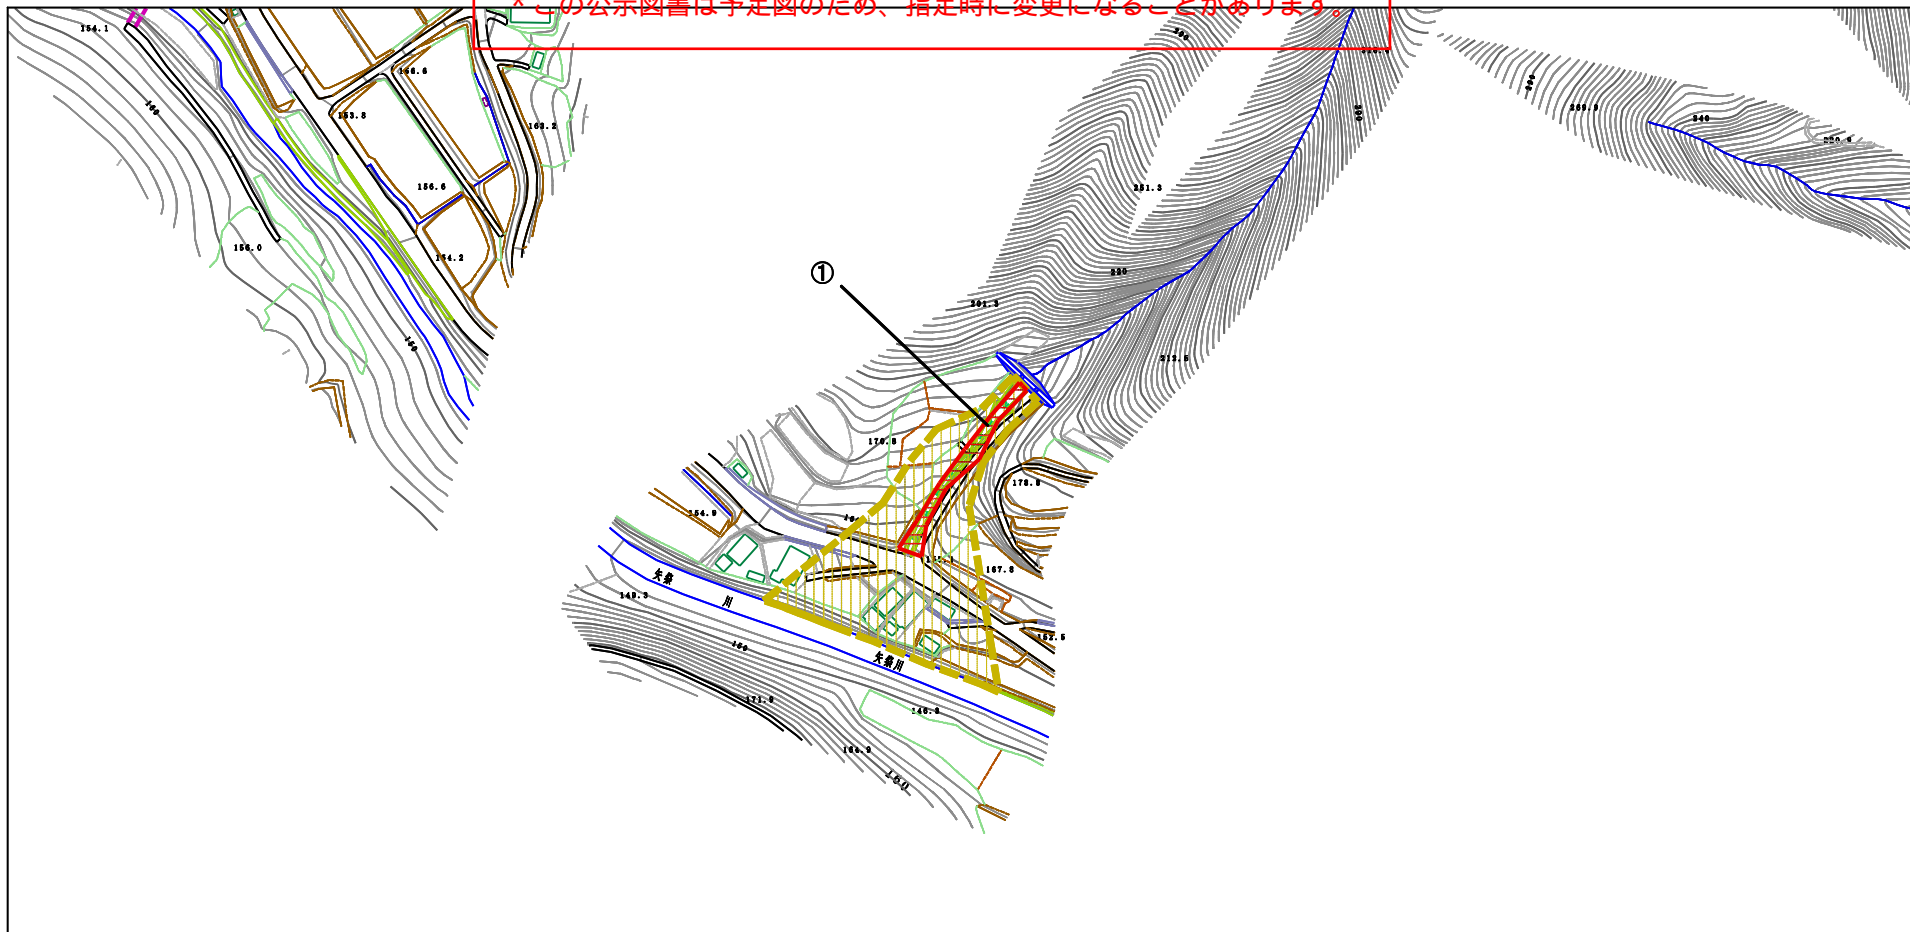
※この公示図書は予定図のため、指定時に変更になることがあります。

154.1
160
153.8
156.6
162.2
156.6
154.2
156.0
160

①
290
300
260.9
340
330.9
251.3
220
201.3
213.5
170.5
178.0
154.9
167.8
矢条
川
149.3
152.5
160
矢条川
171.9
146.8
156.9
160